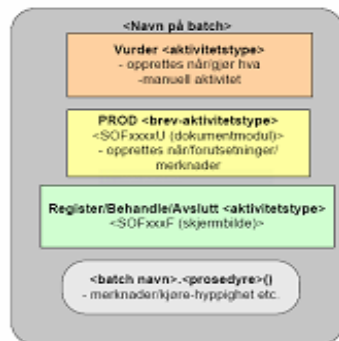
<Navn på batch>

Vurder <aktivitetstype>
- opprettes når/gjør hva
-manuell aktivitet

PROD <brev-aktivitetstype>
<SOFxxxxU (dokumentmodul)>
- opprettes når/forutsetninger/ merknader

Register/Behandle/Avslutt <aktivitetstype>
<SOFxxxxF (skjermbilde)>

<batch navn>.<prosedyre>()
- merknader/kjøre-hyppighet etc.